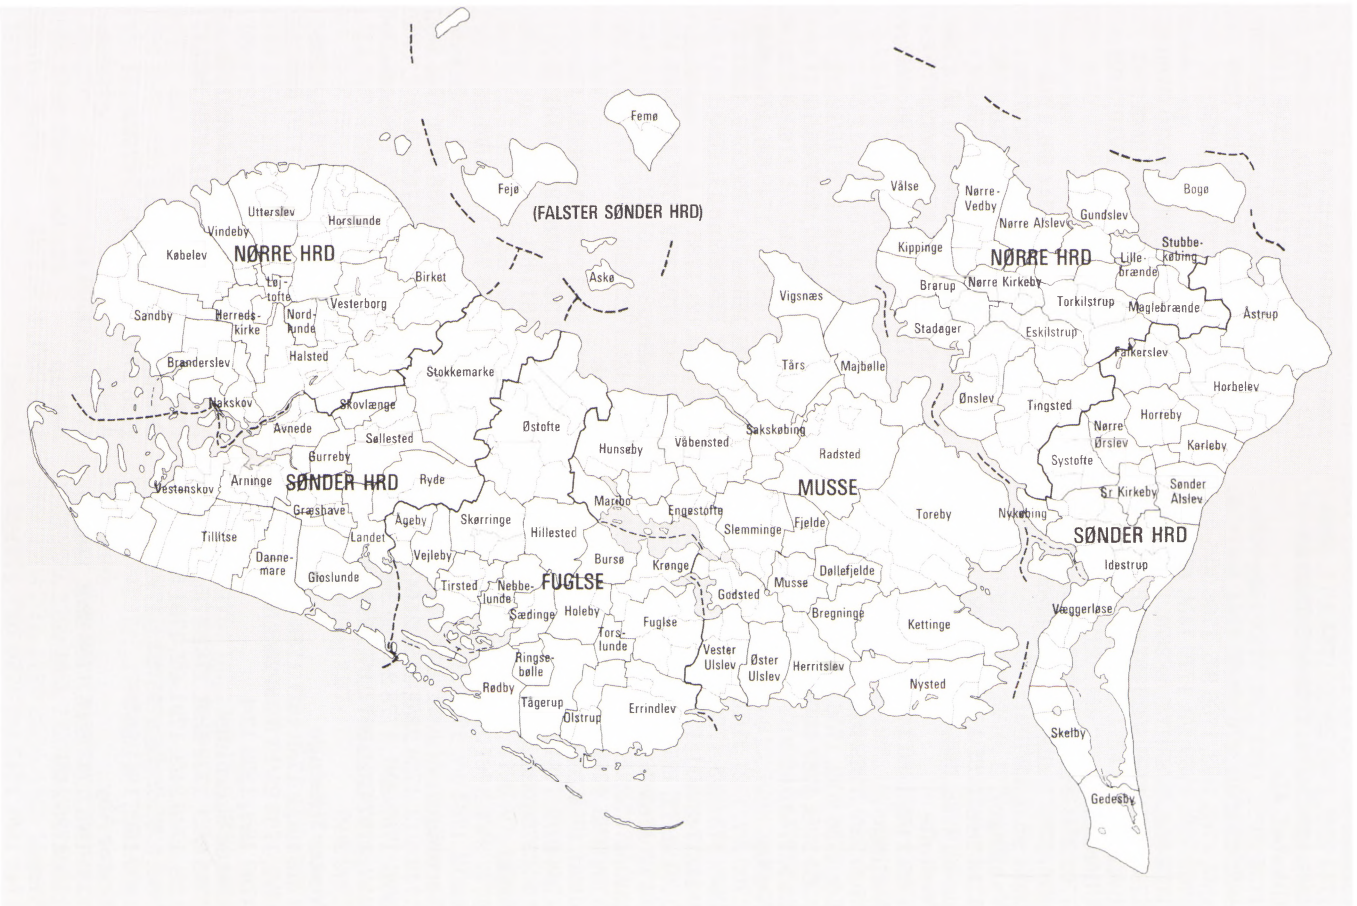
Femø

Fejø

(FALSTER SØNDER HRD)

Askø

Utterslev

Horslunde

Vindeby

Købelev

NØRRE HRD

Birket

Løjtofte

Vesterborg

Sandby

Herredskirke

Nordlunde

Halsted

Branderslev

Stokkemarke

Nakskov

Skovlænge

Avnede

Søllested

Gurreby

Vestenskov

Arninge

SØNDER HRD

Ryde

Græshave

Tillitse

Dannemare

Landet

Gloslunde

Østofte

Ågeby

Skørringe

Vejleby

Hillested

Tirsted

Nebbelunde

Sædinge

Holeby

Ringsebølle

Rødby

Tågerup

Olstrup

Hunseby

Våbensted

Maribo

Engestofte

Bursø

FUGLSE

Krønge

Torslunde

Fuglse

Errindlev

Vester Ulslev

Øster Ulslev

Godsted

Vigsnæs

Tårs

Majbølle

Sakskøbing

Radsted

MUSSE

Slemminge

Fjelde

Musse

Døllefjelde

Bregninge

Herritslev

Toreby

Kettinge

Nysted

Vålse

Nørre-Vedby

Nørre Alslev

Gundslev

Bogø

Kippinge

NØRRE HRD

Lillebrænde

Stubbekøbing

Brarup

Nørre Kirkeby

Torkilstrup

Maglebrænde

Åstrup

Stadøger

Eskilstrup

Falkerslev

Horbelev

Ønslev

Tingsted

Horreby

Nørre Ørslev

Karleby

Systofte

Sr Kirkeby

Sønder Alslev

Nykøbing

SØNDER HRD

Idestrup

Væggerløse

Skelby

Gedesby